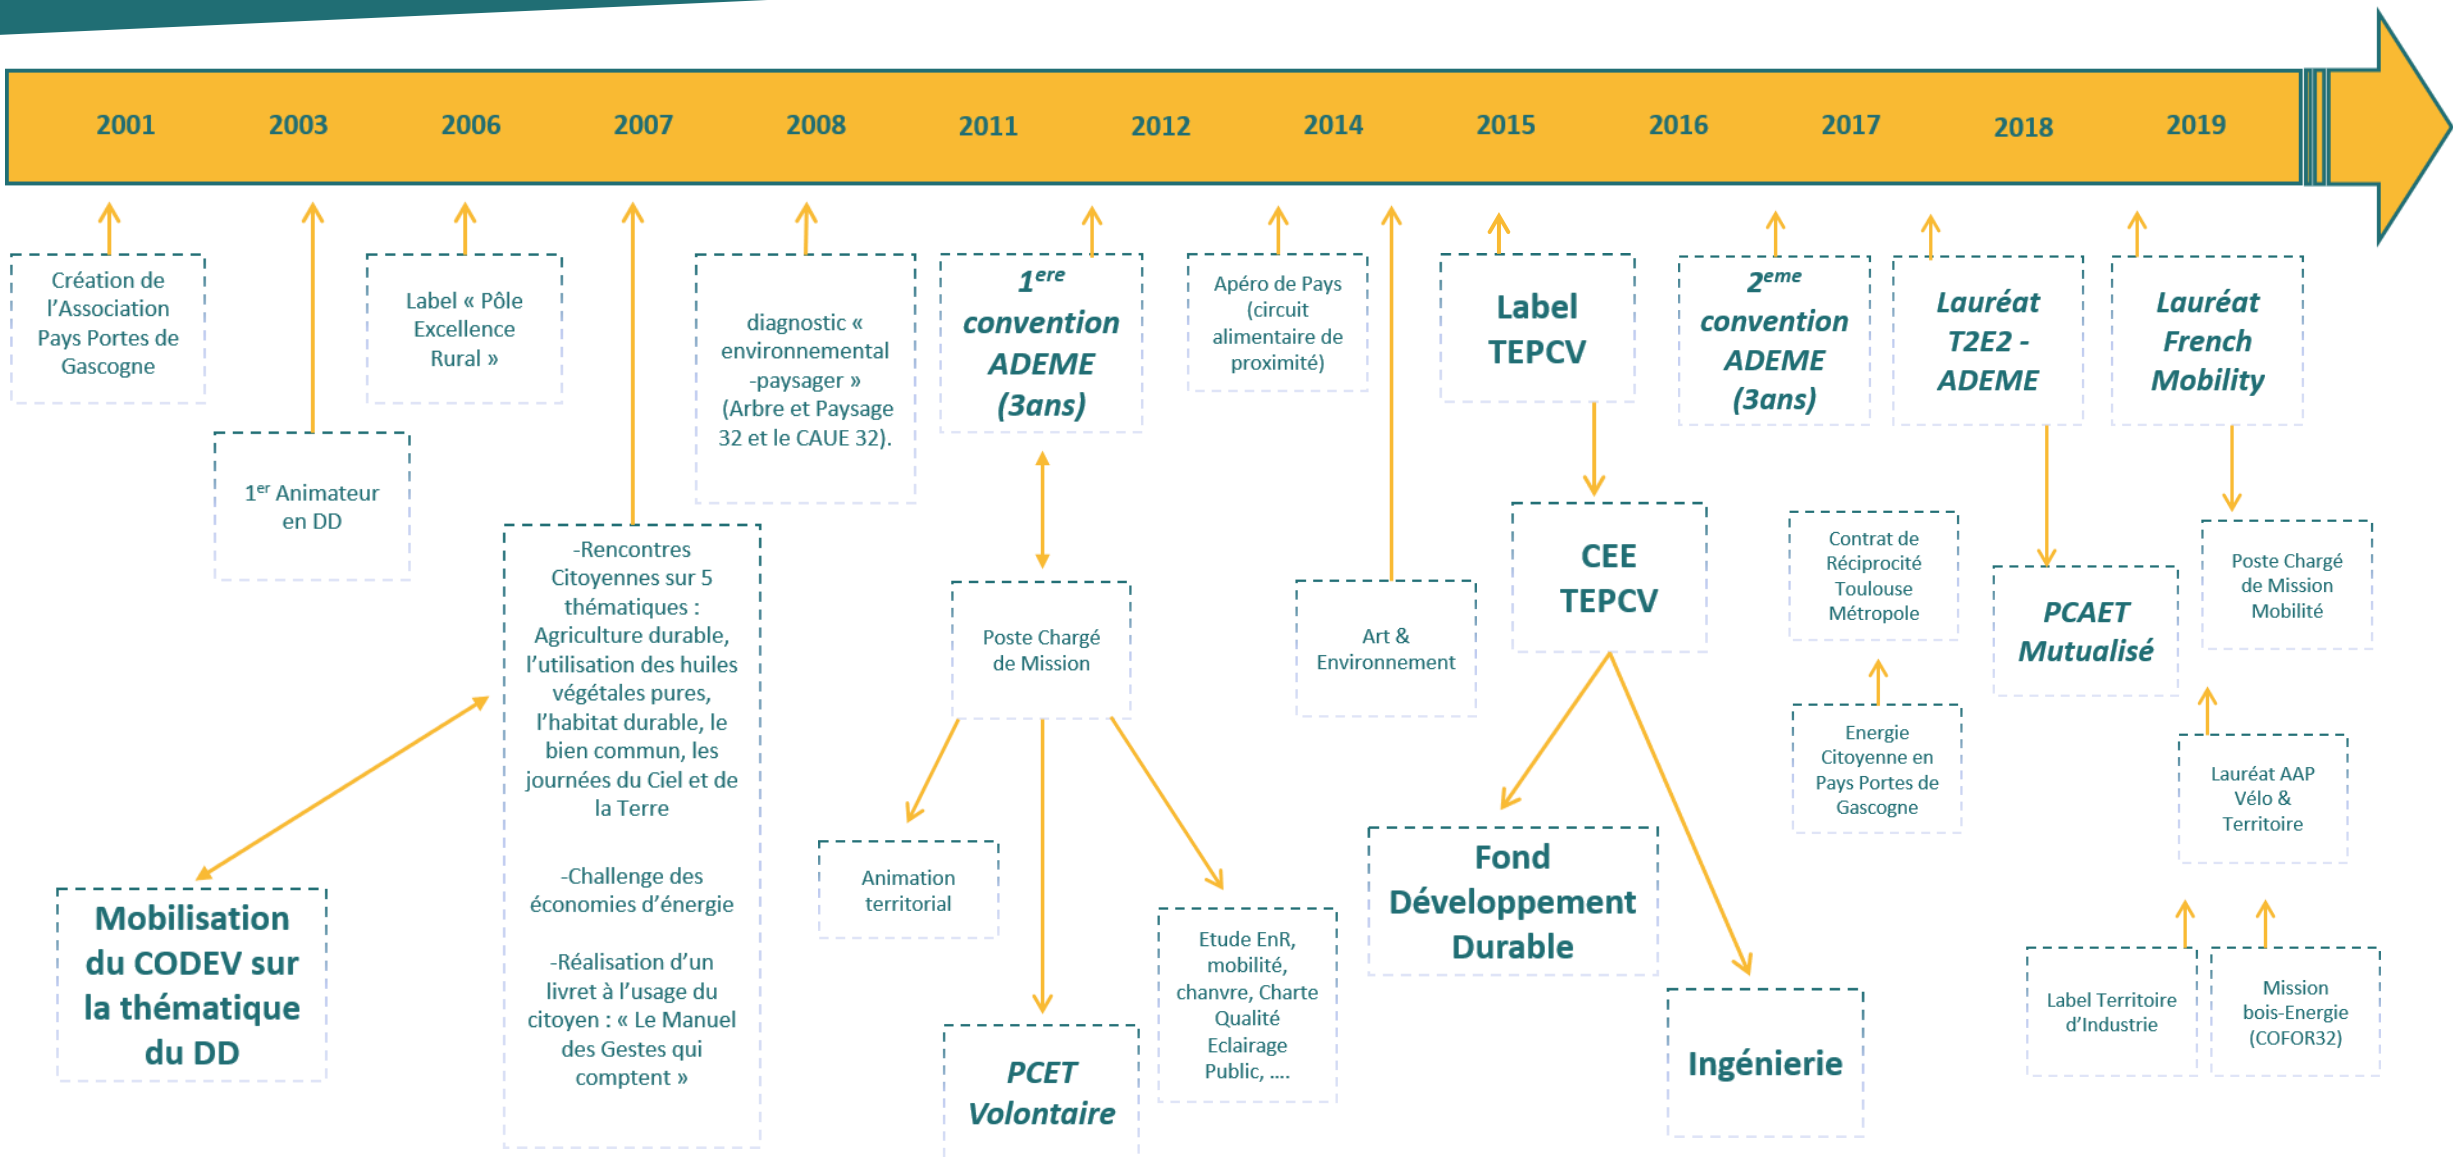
2001 2003 2006 2007 2008 2011 2012 2014 2015 2016 2017 2018 2019

Création de l'Association Pays Portes de Gascogne

$1^{er}$ Animateur en DD

Label « Pôle Excellence Rural »

-Rencontres Citoyennes sur 5 thématiques : Agriculture durable, l'utilisation des huiles végétales pures, l'habitat durable, le bien commun, les journées du Ciel et de la Terre

-Challenge des économies d'énergie

-Réalisation d'un livret à l'usage du citoyen : « Le Manuel des Gestes qui comptent »

Mobilisation du CODEV sur la thématique du DD

diagnostic « environnemental -paysager » (Arbre et Paysage 32 et le CAUE 32).

$1^{ere}$ convention ADEME (3ans)

Poste Chargé de Mission

Animation territorial

PCET Volontaire

Etude EnR, mobilité, chanvre, Charte Qualité Eclairage Public, ....

Apéro de Pays (circuit alimentaire de proximité)

Art & Environnement

Label TEPCV

CEE TEPCV

Fond Développement Durable

Ingénierie

$2^{eme}$ convention ADEME (3ans)

Contrat de Réciprocité Toulouse Métropole

Energie Citoyenne en Pays Portes de Gascogne

Lauréat T2E2 - ADEME

PCAET Mutualisé

Lauréat French Mobility

Poste Chargé de Mission Mobilité

Lauréat AAP Vélo & Territoire

Label Territoire d'Industrie

Mission bois-Energie (COFOR32)